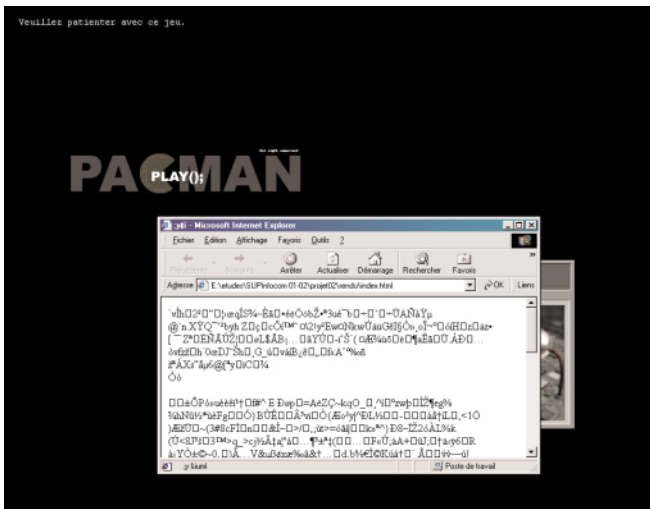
Veuillez patienter avec ce jeu.

PACMAN

PLAY();

y.tiil - Microsoft Internet Explorer

Fichier Edition Affichage Favoris Outils ?

Précédente Suivante Arrêter Actualiser Démarrage Rechercher Favoris

Adresse E:\etudes\SUPInfocom-01-02\projet02\vends\index.html OK Liens

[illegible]

y.tiil Poste de travail